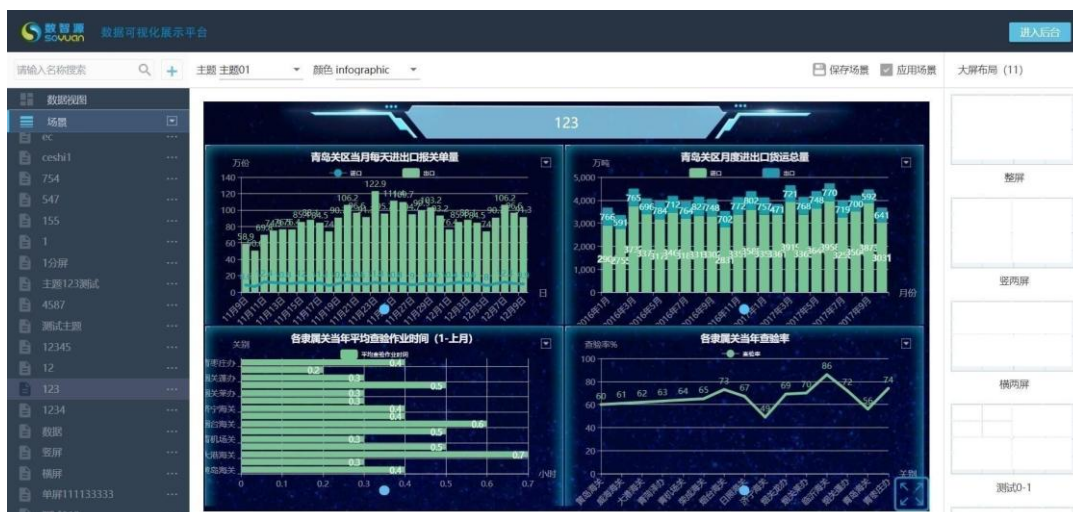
数智源 soyuan 数据可视化展示平台

进入后台

请输入名称搜索

主题 主题01

颜色 infographic

保存场景

应用场景

大屏布局 (11)

数据视图

场景

ec

ceshi1

754

547

155

1

1分屏

主题123测试

4587

测试主题

12345

12

123

1234

数据

竖屏

横屏

单屏111133333

123

青岛关区当月每天进出口报关单量

万份

进口

出口

122.9

日

青岛关区月度进出口货运总量

万吨

进口

出口

5,000

4,000

3,000

2,000

1,000

0

月份

各隶属关当年平均查验作业时间（1-上月）

关别

平均查验作业时间

0.2

0.3

0.4

0.5

0.6

0.7

小时

0

0.1

各隶属关当年查验率

查验率%

查验率

100

80

60

40

20

0

60 61 62 63 64 65 73 67 69 70 86 72 74

关别

整屏

竖两屏

横两屏

测试0-1